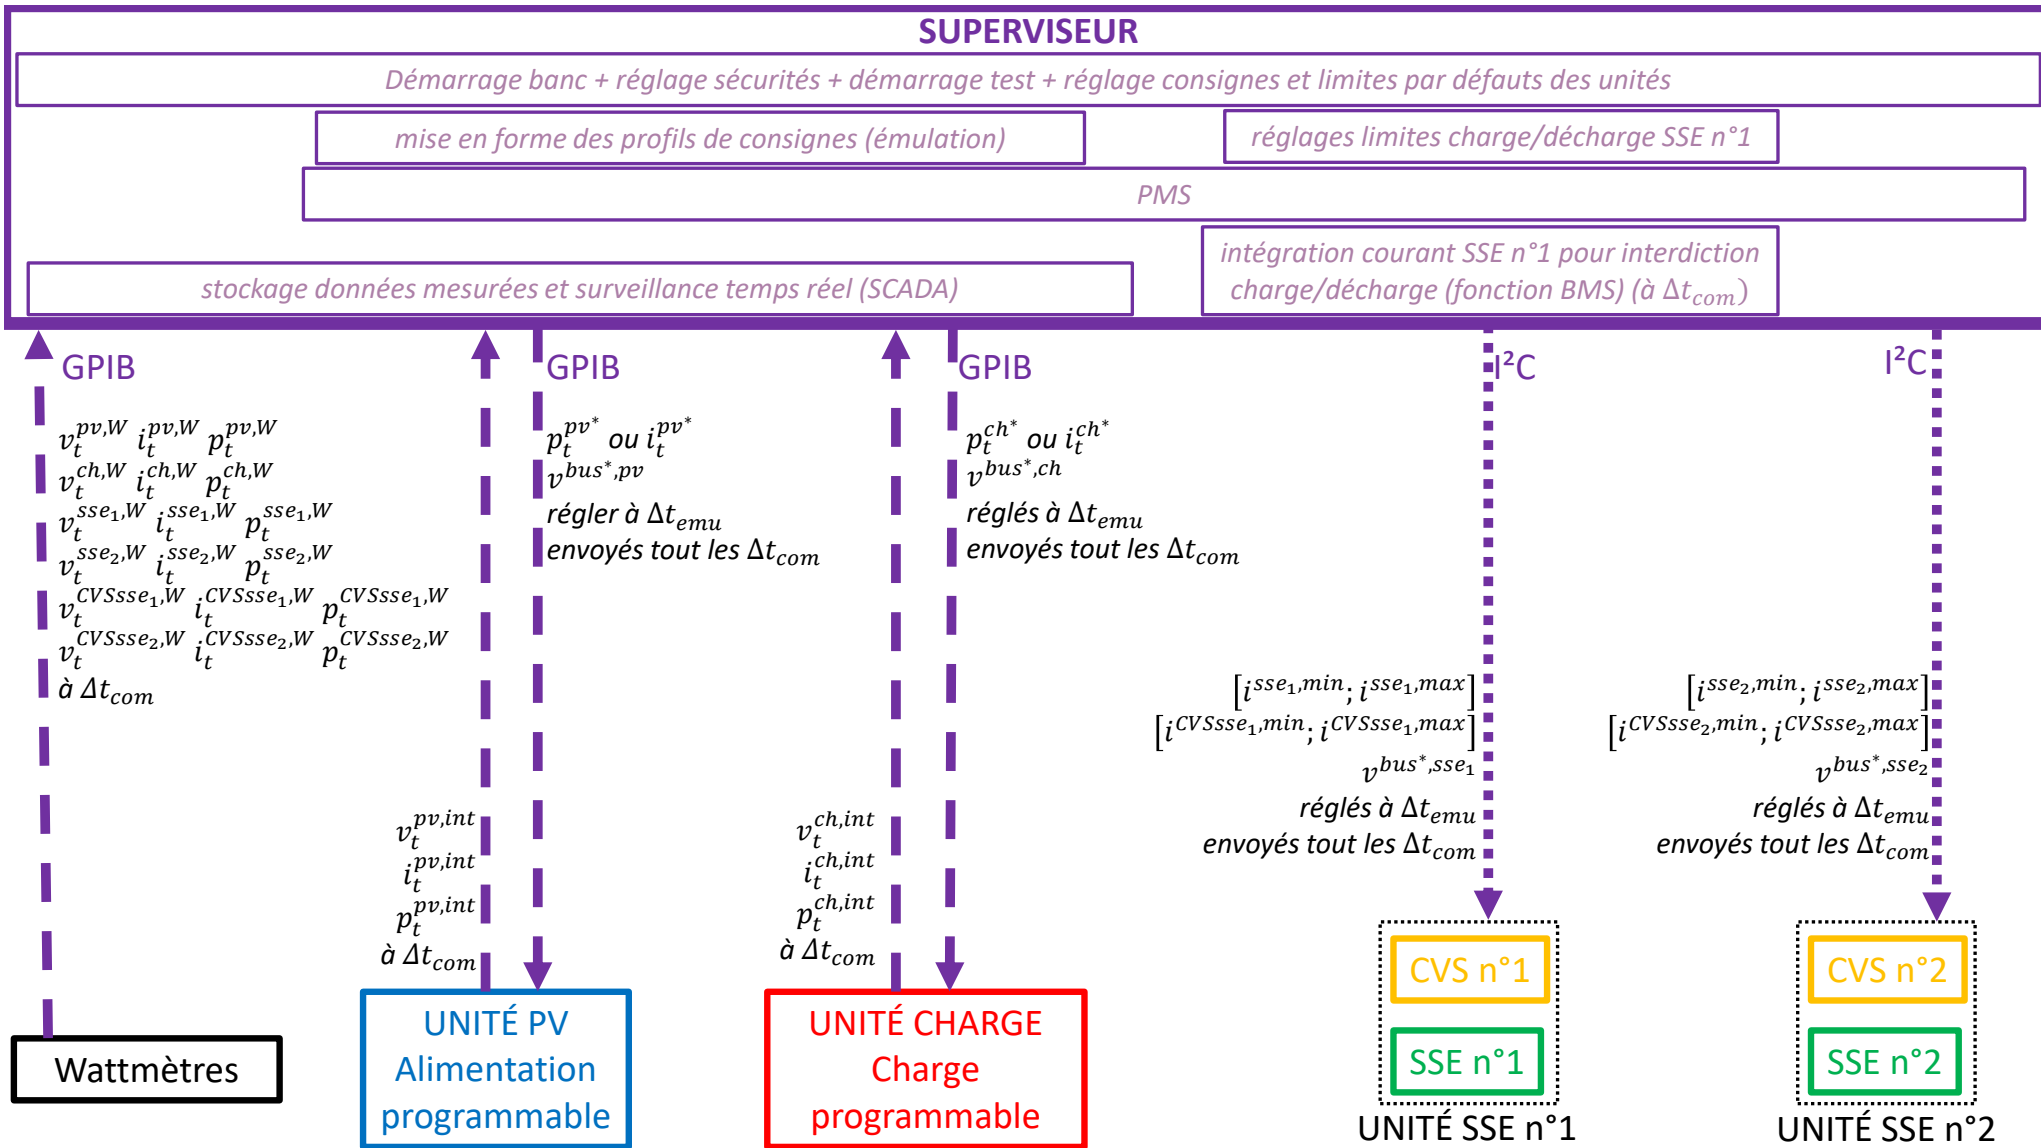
SUPERVISEUR

Démarrage banc + réglage sécurités + démarrage test + réglage consignes et limites par défauts des unités

mise en forme des profils de consignes (émulation)

réglages limites charge/décharge SSE n°1

PMS

intégration courant SSE n°1 pour interdiction charge/décharge (fonction BMS) (à $\Delta t_{com}$)

stockage données mesurées et surveillance temps réel (SCADA)

GPIB

$v_t^{pv,W}$ $i_t^{pv,W}$ $p_t^{pv,W}$
$v_t^{ch,W}$ $i_t^{ch,W}$ $p_t^{ch,W}$
$v_t^{sse_1,W}$ $i_t^{sse_1,W}$ $p_t^{sse_1,W}$
$v_t^{sse_2,W}$ $i_t^{sse_2,W}$ $p_t^{sse_2,W}$
$v_t^{CVSsse_1,W}$ $i_t^{CVSsse_1,W}$ $p_t^{CVSsse_1,W}$
$v_t^{CVSsse_2,W}$ $i_t^{CVSsse_2,W}$ $p_t^{CVSsse_2,W}$
à $\Delta t_{com}$

GPIB

$p_t^{pv^*}$ ou $i_t^{pv^*}$
$v^{bus^*,pv}$
régler à $\Delta t_{emu}$
envoyés tout les $\Delta t_{com}$

$v_t^{pv,int}$
$i_t^{pv,int}$
$p_t^{pv,int}$
à $\Delta t_{com}$

GPIB

$p_t^{ch^*}$ ou $i_t^{ch^*}$
$v^{bus^*,ch}$
réglés à $\Delta t_{emu}$
envoyés tout les $\Delta t_{com}$

$v_t^{ch,int}$
$i_t^{ch,int}$
$p_t^{ch,int}$
à $\Delta t_{com}$

I²C

$[i^{sse_1,min}; i^{sse_1,max}]$
$[i^{CVSsse_1,min}; i^{CVSsse_1,max}]$
$v^{bus^*,sse_1}$
réglés à $\Delta t_{emu}$
envoyés tout les $\Delta t_{com}$

I²C

$[i^{sse_2,min}; i^{sse_2,max}]$
$[i^{CVSsse_2,min}; i^{CVSsse_2,max}]$
$v^{bus^*,sse_2}$
réglés à $\Delta t_{emu}$
envoyés tout les $\Delta t_{com}$

Wattmètres

UNITÉ PV
Alimentation programmable

UNITÉ CHARGE
Charge programmable

CVS n°1
SSE n°1
UNITÉ SSE n°1

CVS n°2
SSE n°2
UNITÉ SSE n°2